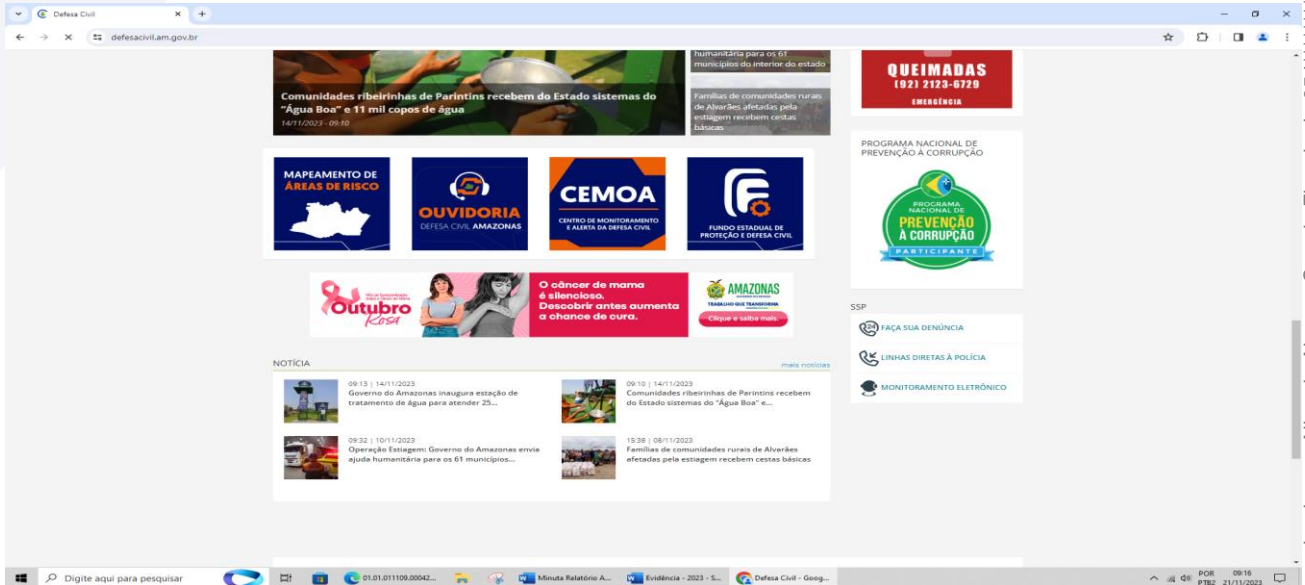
Defesa Civil
defesacivil.am.gov.br

Comunidades ribeirinhas de Parintins recebem do Estado sistemas do "Água Boa" e 11 mil copos de água
14/11/2023 - 09:10

humanitária para os 61 municípios do interior do estado

Famílias de comunidades rurais de Alvarães afetadas pela estiagem recebem cestas básicas

QUEIMADAS
(92) 2123-6729
EMERGÊNCIA

PROGRAMA NACIONAL DE PREVENÇÃO À CORRUPÇÃO

PROGRAMA NACIONAL DE PREVENÇÃO À CORRUPÇÃO
PARTICIPANTE

MAPEAMENTO DE ÁREAS DE RISCO

OUVIDORIA
DEFESA CIVIL AMAZONAS

CEMOA
CENTRO DE MONITORAMENTO E ALERTA DA DEFESA CIVIL

FUNDO ESTADUAL DE PROTEÇÃO E DEFESA CIVIL

Outubro Rosa
O câncer de mama é silencioso. Descobrir antes aumenta a chance de cura.
AMAZONAS
TRABALHO QUE TRANSFORMA
Clique e saiba mais.

SSP
FAÇA SUA DENÚNCIA
LINHAS DIRETAS À POLÍCIA
MONITORAMENTO ELETRÔNICO

NOTÍCIA
mais notícias

09:13 | 14/11/2023
Governo do Amazonas inaugura estação de tratamento de água para atender 25...

09:10 | 14/11/2023
Comunidades ribeirinhas de Parintins recebem do Estado sistemas do "Água Boa" e...

09:32 | 10/11/2023
Operação Estiagem: Governo do Amazonas envia ajuda humanitária para os 61 municípios...

15:38 | 08/11/2023
Famílias de comunidades rurais de Alvarães afetadas pela estiagem recebem cestas básicas

Digite aqui para pesquisar
01.01.011109.00042...
Minuta Relatório A...
Evidência - 2023 - S...
Defesa Civil - Goog...
POR PTB2
09:16
21/11/2023